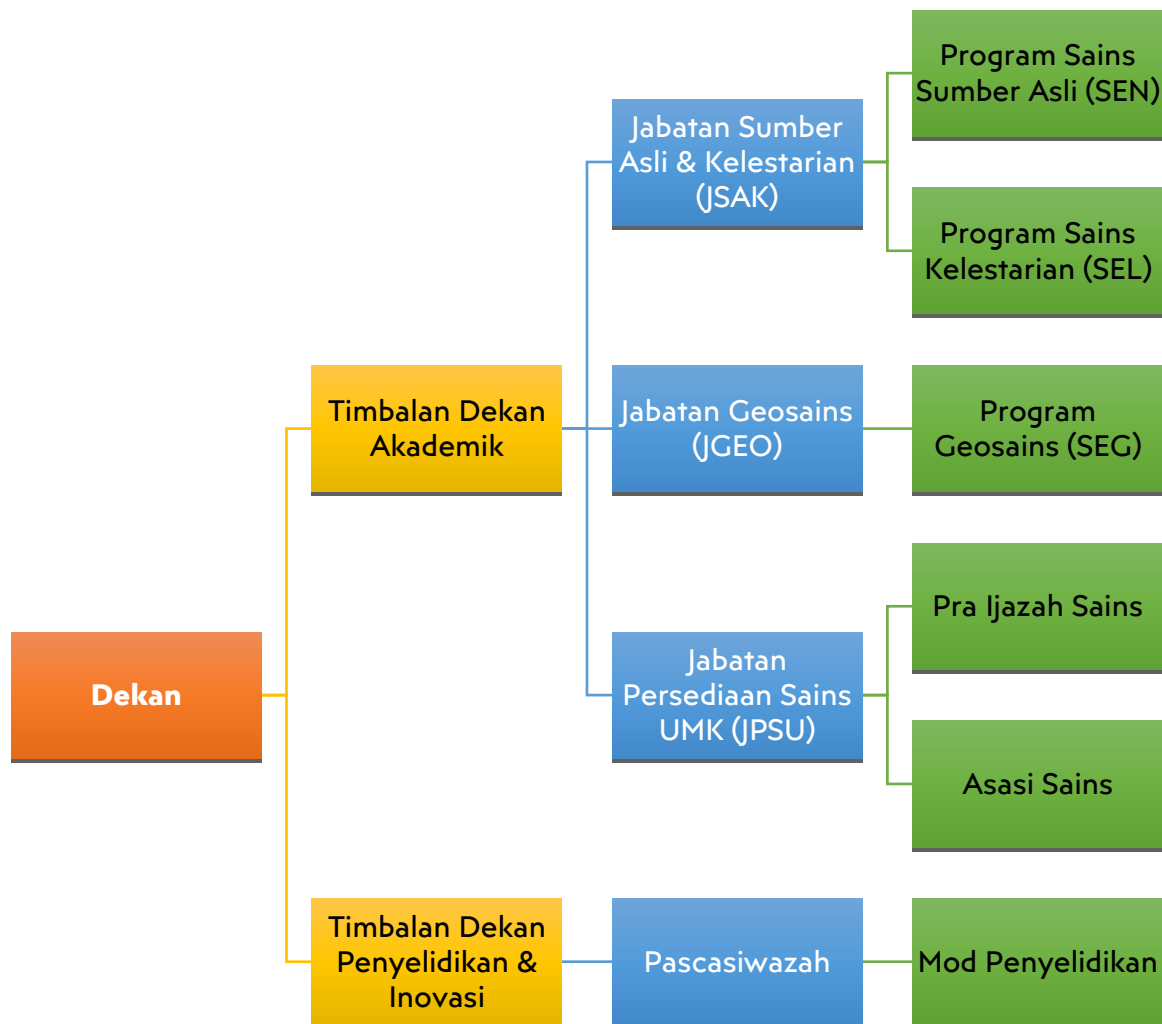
Dekan

Timbalan Dekan Akademik

Jabatan Sumber Asli & Kelestarian (JSAK)

Program Sains Sumber Asli (SEN)

Program Sains Kelestarian (SEL)

Jabatan Geosains (JGEO)

Program Geosains (SEG)

Jabatan Persediaan Sains UMK (JPSU)

Pra Ijazah Sains

Asasi Sains

Timbalan Dekan Penyelidikan & Inovasi

Pascasiwazah

Mod Penyelidikan